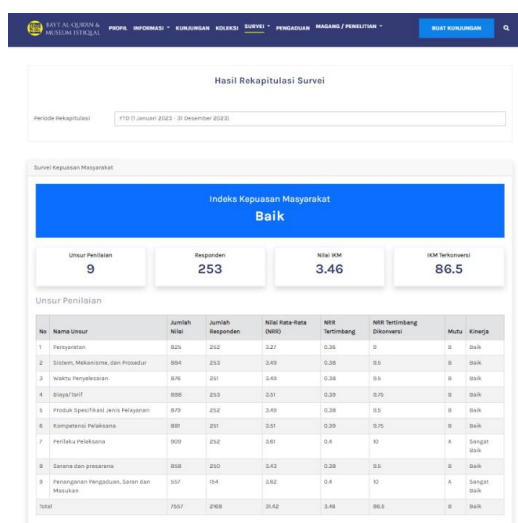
BAYT AL-QURAN & MUSEUM ISTIQLAL PROFIL INFORMASI KUNJUNGAN KOLEKSI SURVEI PENGADUAN MAGANG / PENELITIAN BUAT KUNJUNGAN

Hasil Rekapitulasi Survei

Periode Rekapitulasi YTD (1 Januari 2023 - 31 Desember 2023)

Survei Kepuasan Masyarakat

Indeks Kepuasan Masyarakat
Baik

Unsur Penilaian
9

Responden
253

Nilai IKM
3.46

IKM Terkonversi
86.5

Unsur Penilaian

| No | Nama Unsur | Jumlah Nilai | Jumlah Responden | Nilai Rata-Rata (NRR) | NRR Tertimbang | NRR Tertimbang Dikonversi | Mutu | Kinerja |
|---|---|---|---|---|---|---|---|---|
| 1 | Persyaratan | 825 | 252 | 3.27 | 0.36 | 9 | B | Baik |
| 2 | Sistem, Mekanisme, dan Prosedur | 884 | 253 | 3.49 | 0.38 | 9.5 | B | Baik |
| 3 | Waktu Penyelesaian | 876 | 251 | 3.49 | 0.38 | 9.5 | B | Baik |
| 4 | Biaya/Tarif | 888 | 253 | 3.51 | 0.39 | 9.75 | B | Baik |
| 5 | Produk Spesifikasi Jenis Pelayanan | 879 | 252 | 3.49 | 0.38 | 9.5 | B | Baik |
| 6 | Kompetensi Pelaksana | 881 | 251 | 3.51 | 0.39 | 9.75 | B | Baik |
| 7 | Perilaku Pelaksana | 909 | 252 | 3.61 | 0.4 | 10 | A | Sangat Baik |
| 8 | Sarana dan prasarana | 858 | 250 | 3.43 | 0.38 | 9.5 | B | Baik |
| 9 | Penanganan Pengaduan, Saran dan Masukan | 557 | 154 | 3.62 | 0.4 | 10 | A | Sangat Baik |
| Total | | 7557 | 2168 | 31.42 | 3.46 | 86.5 | B | Baik |